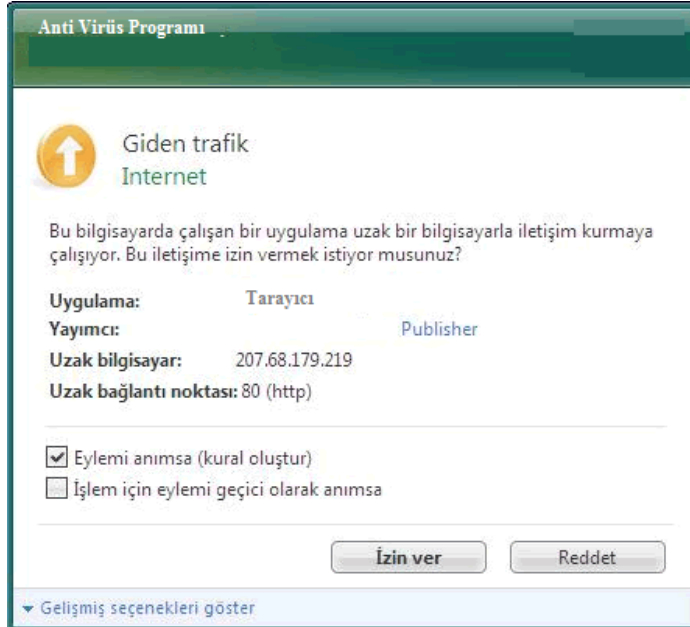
Anti Virüs Programı

Giden trafik
Internet

Bu bilgisayarda çalışan bir uygulama uzak bir bilgisayarla iletişim kurmaya çalışıyor. Bu iletişime izin vermek istiyor musunuz?

Uygulama: Tarayıcı
Yayımcı: Publisher
Uzak bilgisayar: 207.68.179.219
Uzak bağlantı noktası: 80 (http)

Eylemi anımsa (kural oluştur)
İşlem için eylemi geçici olarak anımsa

İzin ver
Reddet

Gelişmiş seçenekleri göster